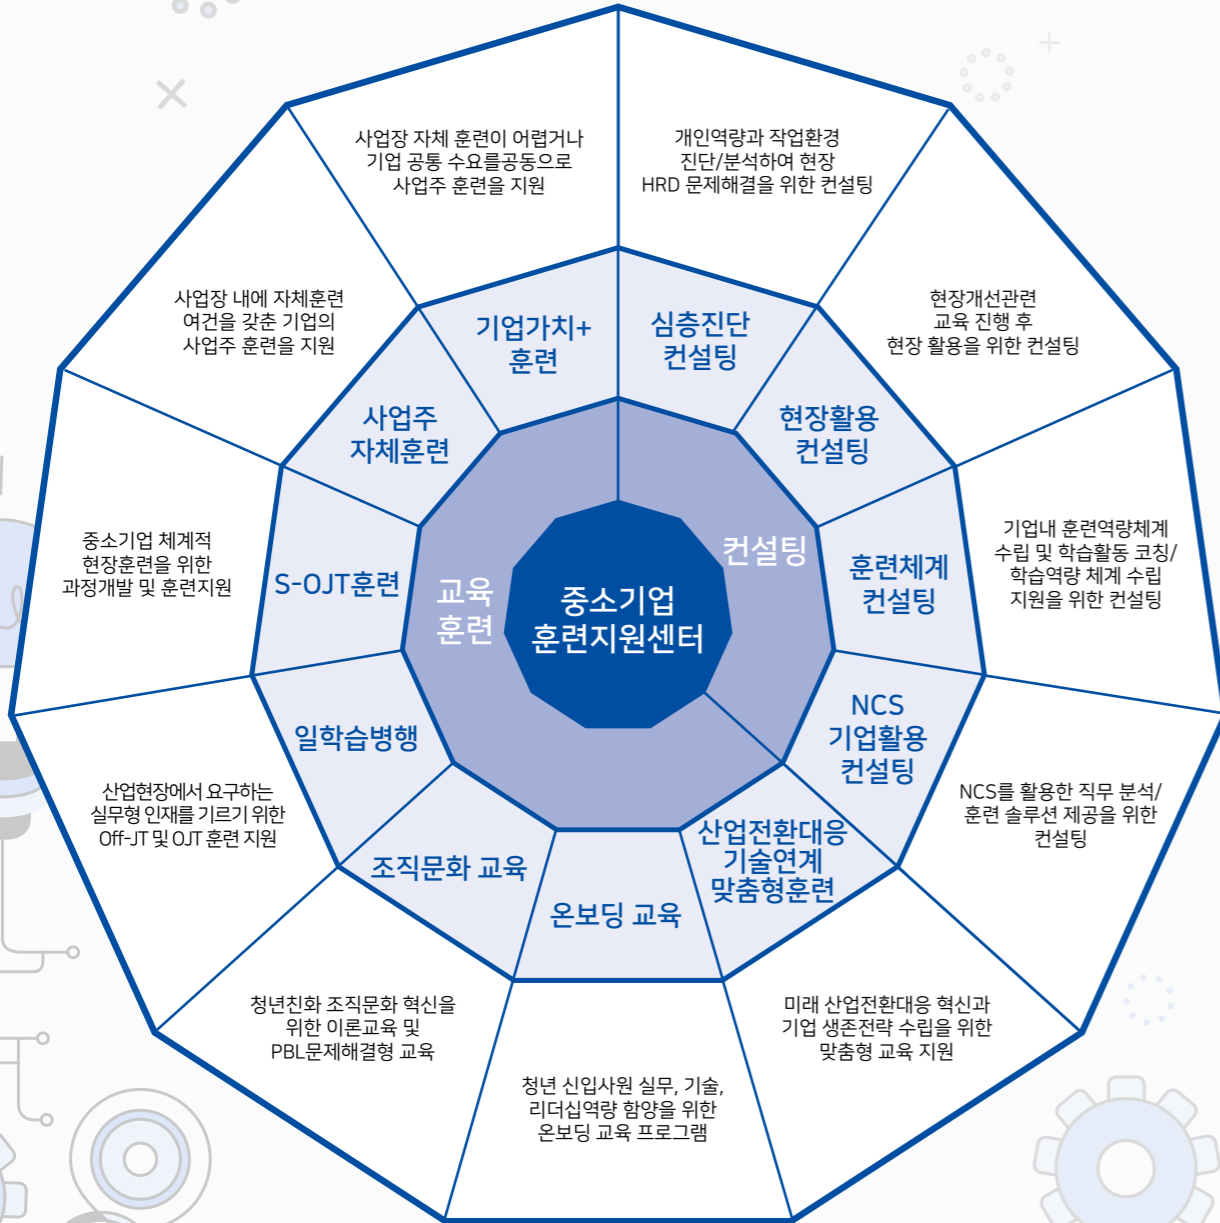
중소기업
훈련지원센터

교육
훈련

컨설팅

기업가치+
훈련

사업장 자체 훈련이 어렵거나 기업 공통 수요를공동으로 사업주 훈련을 지원

심층진단
컨설팅

개인역량과 작업환경 진단/분석하여 현장 HRD 문제해결을 위한 컨설팅

현장활용
컨설팅

현장개선관련 교육 진행 후 현장 활용을 위한 컨설팅

훈련체계
컨설팅

기업내 훈련역량체계 수립 및 학습활동 코칭/ 학습역량 체계 수립 지원을 위한 컨설팅

NCS
기업활용
컨설팅

NCS를 활용한 직무 분석/ 훈련 솔루션 제공을 위한 컨설팅

산업전환대응
기술연계
맞춤형훈련

미래 산업전환대응 혁신과 기업 생존전략 수립을 위한 맞춤형 교육 지원

온보딩 교육

청년 신입사원 실무, 기술, 리더십역량 함양을 위한 온보딩 교육 프로그램

조직문화 교육

청년친화 조직문화 혁신을 위한 이론교육 및 PBL문제해결형 교육

일학습병행

산업현장에서 요구하는 실무형 인재를 기르기 위한 Off-JT 및 OJT 훈련 지원

S-OJT훈련

중소기업 체계적 현장훈련을 위한 과정개발 및 훈련지원

사업주
자체훈련

사업장 내에 자체훈련 여건을 갖춘 기업의 사업주 훈련을 지원